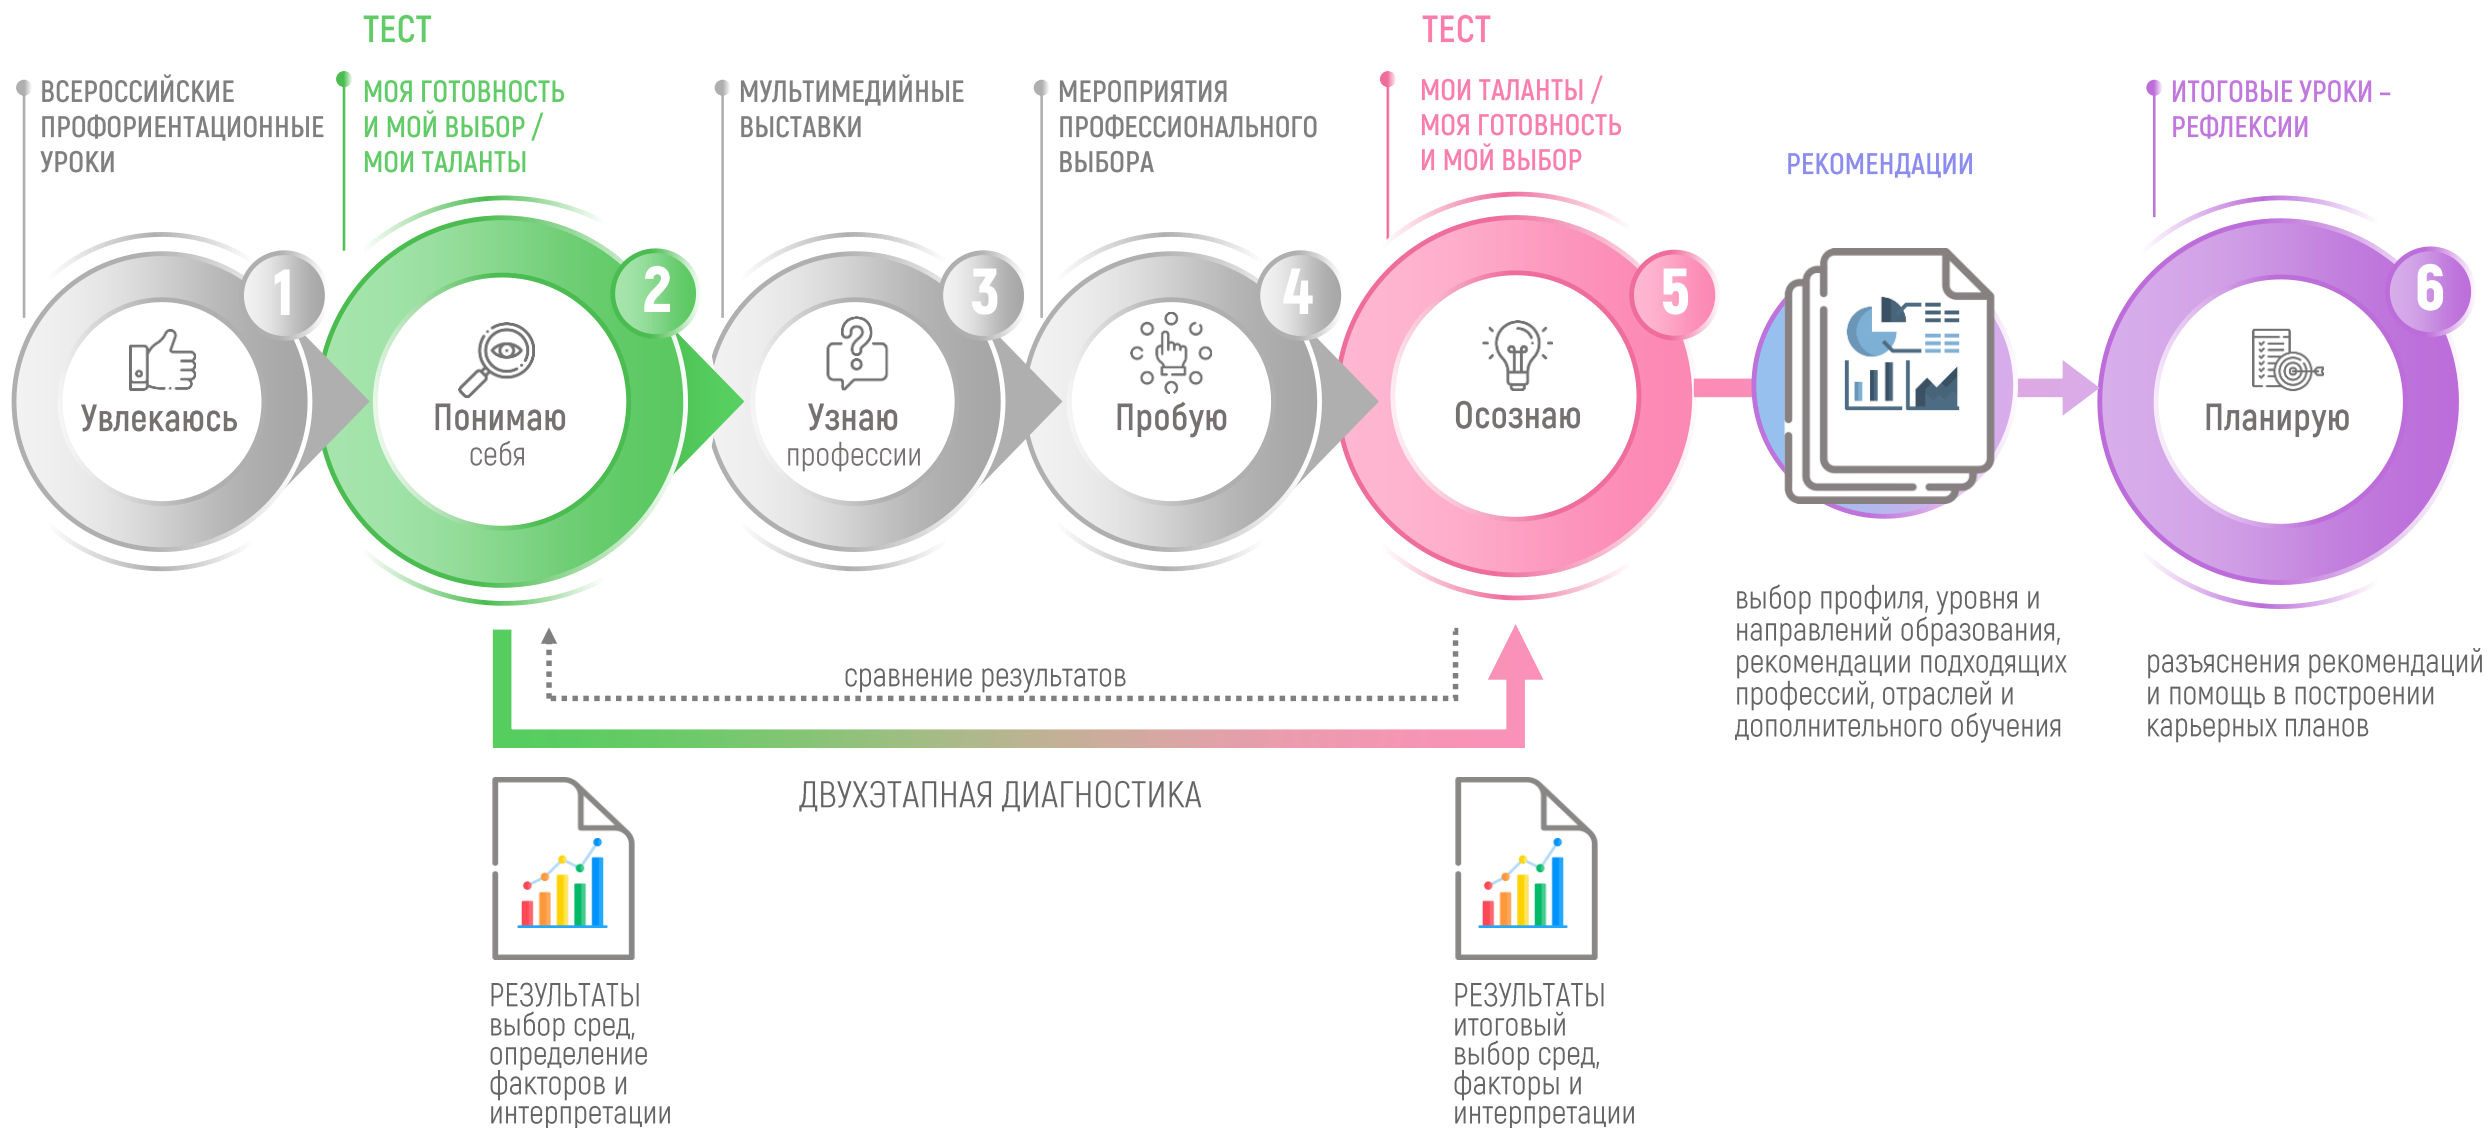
ТЕСТ

ТЕСТ

ВСЕРОССИЙСКИЕ ПРОФОРИЕНТАЦИОННЫЕ УРОКИ

МОЯ ГОТОВНОСТЬ И МОЙ ВЫБОР / МОИ ТАЛАНТЫ

МУЛЬТИМЕДИЙНЫЕ ВЫСТАВКИ

МЕРОПРИЯТИЯ ПРОФЕССИОНАЛЬНОГО ВЫБОРА

МОИ ТАЛАНТЫ / МОЯ ГОТОВНОСТЬ И МОЙ ВЫБОР

РЕКОМЕНДАЦИИ

ИТОГОВЫЕ УРОКИ – РЕФЛЕКСИИ

1
Увлекаюсь

2
Понимаю
себя

3
Узнаю
профессии

4
Пробую

5
Осознаю

6
Планирую

выбор профиля, уровня и направлений образования, рекомендации подходящих профессий, отраслей и дополнительного обучения

разъяснения рекомендаций и помощь в построении карьерных планов

сравнение результатов

ДВУХЭТАПНАЯ ДИАГНОСТИКА

РЕЗУЛЬТАТЫ
выбор сред, определение факторов и интерпретации

РЕЗУЛЬТАТЫ
итоговый выбор сред, факторы и интерпретации